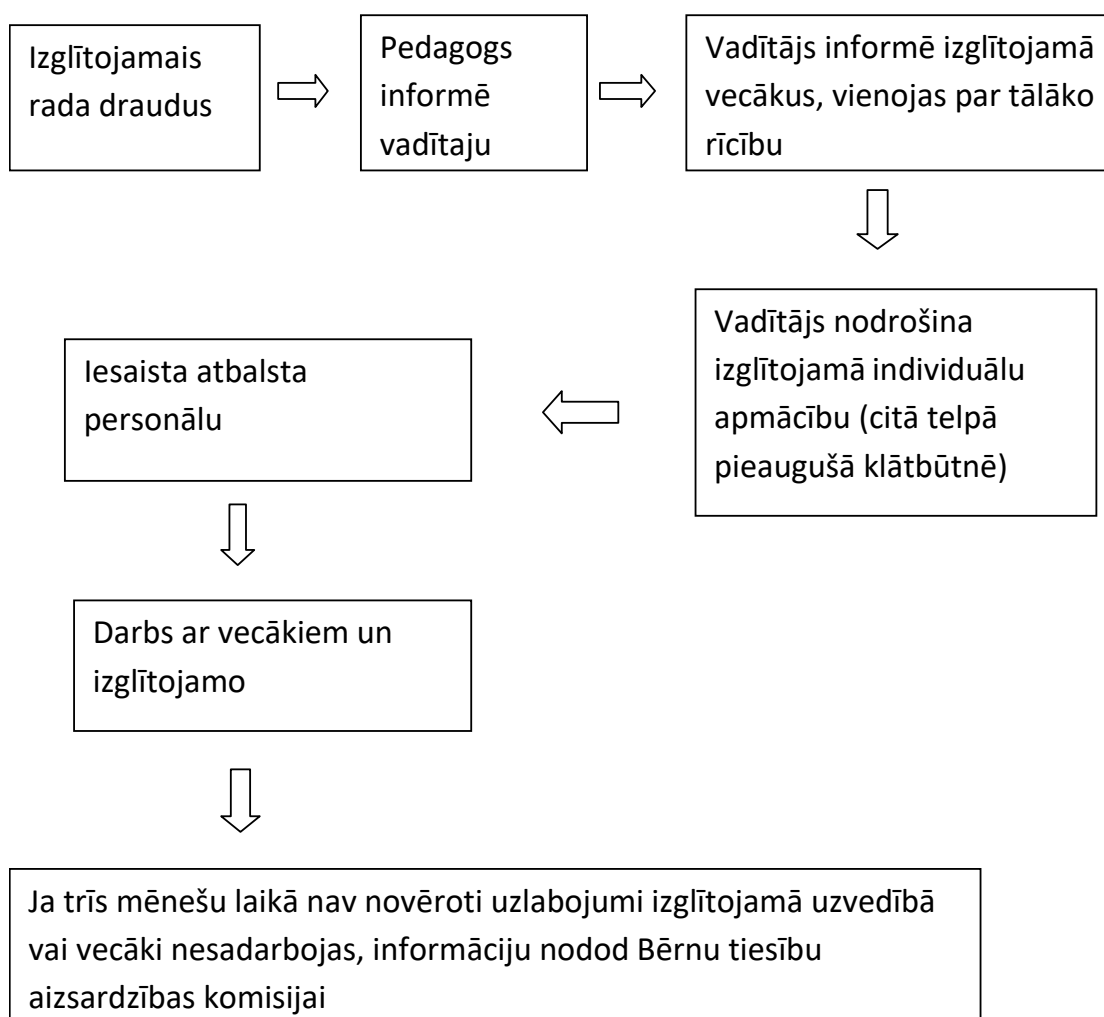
Izglītojamais rada draudus

Pedagogs informē vadītaju

Vadītājs informē izglītojamā vecākus, vienojas par tālāko rīcību

Vadītājs nodrošina izglītojamā individuālu apmācību (citā telpā pieaugušā klātbūtnē)

Iesaista atbalsta personālu

Darbs ar vecākiem un izglītojamo

Ja trīs mēnešu laikā nav novēroti uzlabojumi izglītojamā uzvedībā vai vecāki nesadarbojas, informāciju nodod Bērnu tiesību aizsardzības komisijai